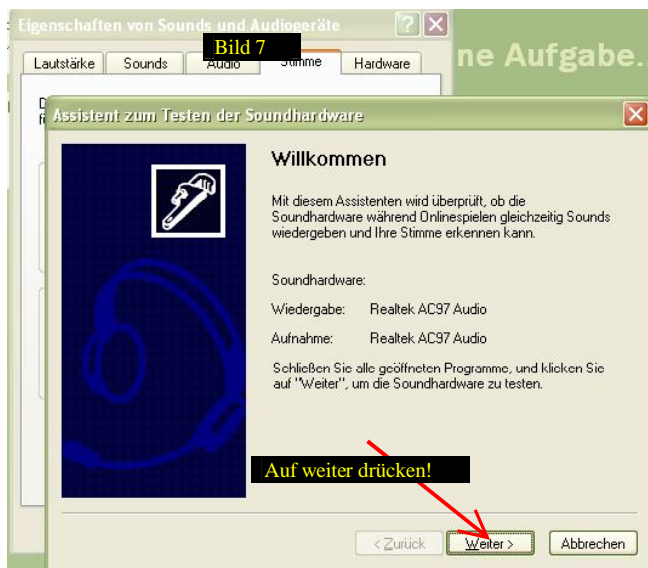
Eigenschaften von Sounds und Audiogeräte

Lautstärke
Sounds
Audio
Stimme
Hardware

Bild 7

ne Aufgabe..

D
f

Assistent zum Testen der Soundhardware

Willkommen

Mit diesem Assistenten wird überprüft, ob die Soundhardware während Onlinespielen gleichzeitig Sounds wiedergeben und Ihre Stimme erkennen kann.

Soundhardware:

Wiedergabe: Realtek AC97 Audio

Aufnahme: Realtek AC97 Audio

Schließen Sie alle geöffneten Programme, und klicken Sie auf "Weiter", um die Soundhardware zu testen.

Auf weiter drücken!

< Zurück
Weiter >
Abbrechen